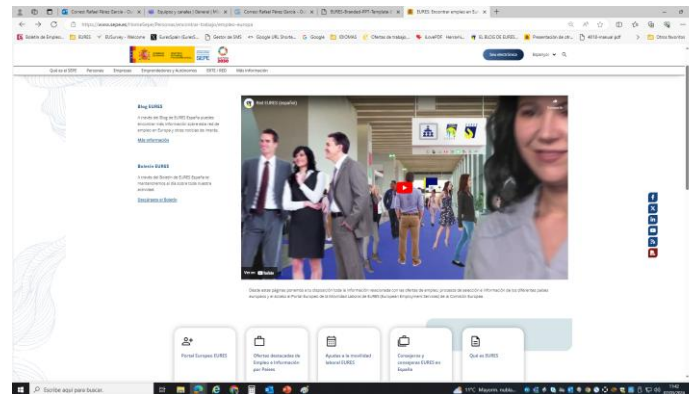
Correo: Rafael Pérez García - Ou ×
Equipos y canales | General | Mi ×
Correo: Rafael Pérez García - Ou ×
EURES-Branded-PPT-Template ×
EURES: Encontrar empleo en Eur ×
https://www.sepe.es/HomeSepe/Personas/encontrar-trabajo/empleo-europa
Boletín de Empleo...
EURES
EUSurvey - Welcome
SurePlan-EURES...
Gestor de SMS
Google URL Shorte...
Google
IDIOMAS
Ofertas de trabajo...
EURES
EL BLOG DE EURES...
Presentación de ...
4018 manual pdf
Otros favoritos
SEPE
Sede electrónica
Español
Qué es el SEPE
Personas
Empresas
Emprendedores y Autónomos
SEPE I+D+i
Más información
Blog EURES
A través del Blog de EURES España podrás encontrar más información sobre todo lo relacionado con el empleo en Europa y otras noticias de interés.
Más información
Boletín EURES
A través del Boletín de EURES España te mantendremos al día sobre todas nuestras novedades.
Suscríbete al Boletín
Red EURES (español)
Ver en YouTube
Desde estas páginas ponemos a tu disposición toda la información relacionada con las ofertas de empleo, procesos de selección e información de los diferentes países europeos y el acceso al Portal Europeo de la Movilidad Laboral de EURES (European Employment Services) de la Comisión Europea.
Portal Europeo EURES
Ofertas destacadas de Empleo e información por Países
Ayudas a la movilidad laboral EURES
Consejeros y consejeras EURES en España
Qué es EURES
Escribe aquí para buscar
11°C Mayorm. nubl...